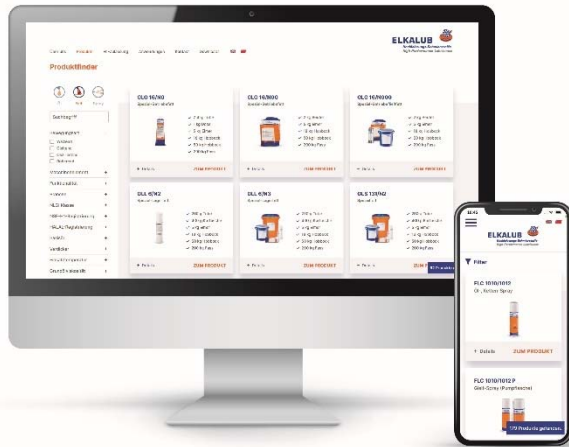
ELKALUB

Produktfinder

Suchbegriff

OLC 16/40

OLC 16/600

OLC 16/9000

OLL 6/42

OLL 6/M3

OLS 137/42

ZUM PRODUKT

ZUM PRODUKT

ZUM PRODUKT

ZUM PRODUKT

ZUM PRODUKT

ZUM PRODUKT

ELKALUB

Filter

FLC 1010/1012

Öl, Ketten Spray

Details

ZUM PRODUKT

FLC 1010/1012 P

Gleit-Spray (Pumpflasche)

170 Produkte gefunden